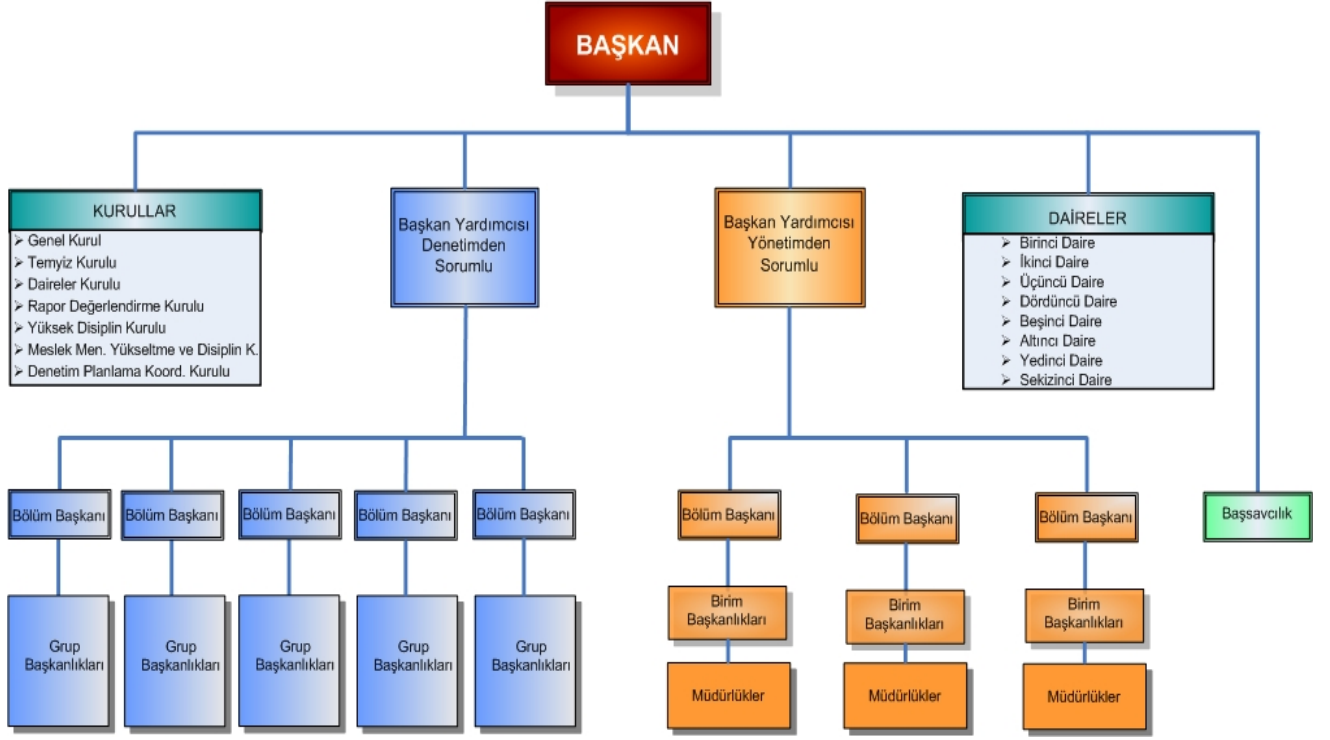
BAŞKAN

KURULLAR
- Genel Kurul
- Temyiz Kurulu
- Daireler Kurulu
- Rapor Değerlendirme Kurulu
- Yüksek Disiplin Kurulu
- Meslek Men. Yükseltme ve Disiplin K.
- Denetim Planlama Koord. Kurulu

Başkan Yardımcısı Denetimden Sorumlu

Başkan Yardımcısı Yönetimden Sorumlu

DAİRELER
- Birinci Daire
- İkinci Daire
- Üçüncü Daire
- Dördüncü Daire
- Beşinci Daire
- Altıncı Daire
- Yedinci Daire
- Sekizinci Daire

Bölüm Başkanı
Bölüm Başkanı
Bölüm Başkanı
Bölüm Başkanı
Bölüm Başkanı

Grup Başkanlıkları
Grup Başkanlıkları
Grup Başkanlıkları
Grup Başkanlıkları
Grup Başkanlıkları

Bölüm Başkanı
Bölüm Başkanı
Bölüm Başkanı

Birim Başkanlıkları
Birim Başkanlıkları
Birim Başkanlıkları

Müdürlükler
Müdürlükler
Müdürlükler

Başsavcılık